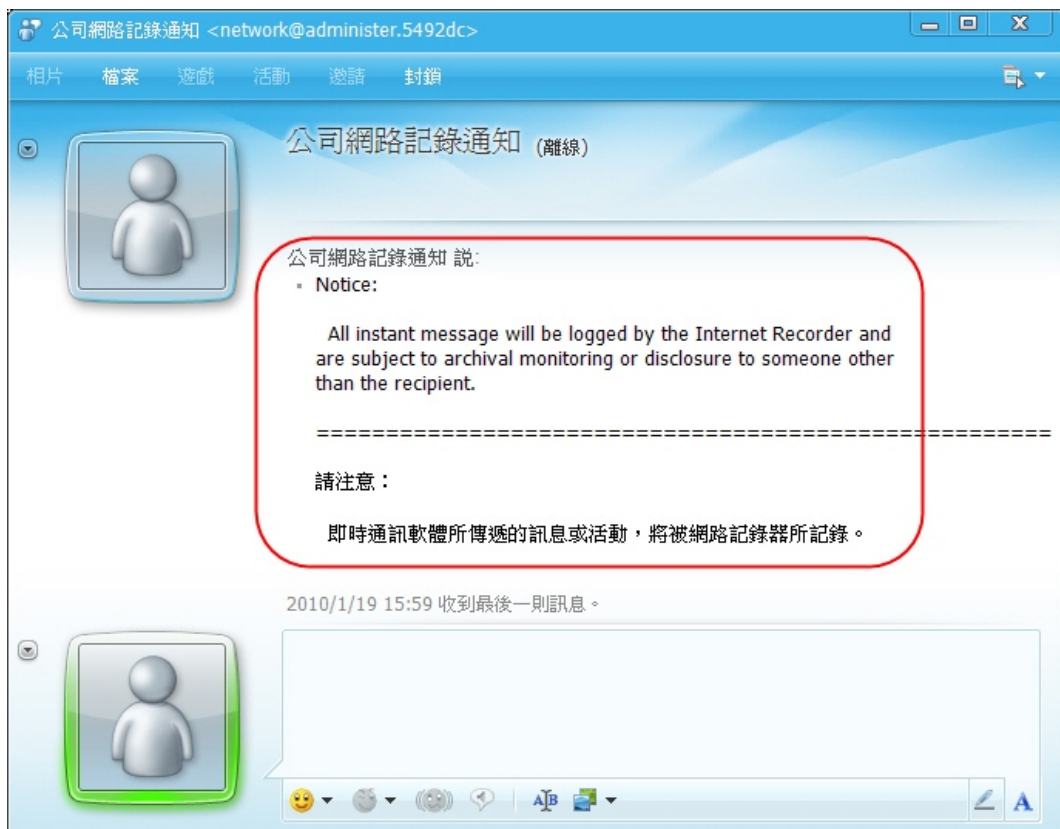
公司網路記錄通知 <network@administer.5492dc>

相片 檔案 遊戲 活動 邀請 封鎖

公司網路記錄通知 (離線)

公司網路記錄通知 說:
Notice:

All instant message will be logged by the Internet Recorder and are subject to archival monitoring or disclosure to someone other than the recipient.

==========================================================

請注意：

即時通訊軟體所傳遞的訊息或活動，將被網路記錄器所記錄。

2010/1/19 15:59 收到最後一則訊息。